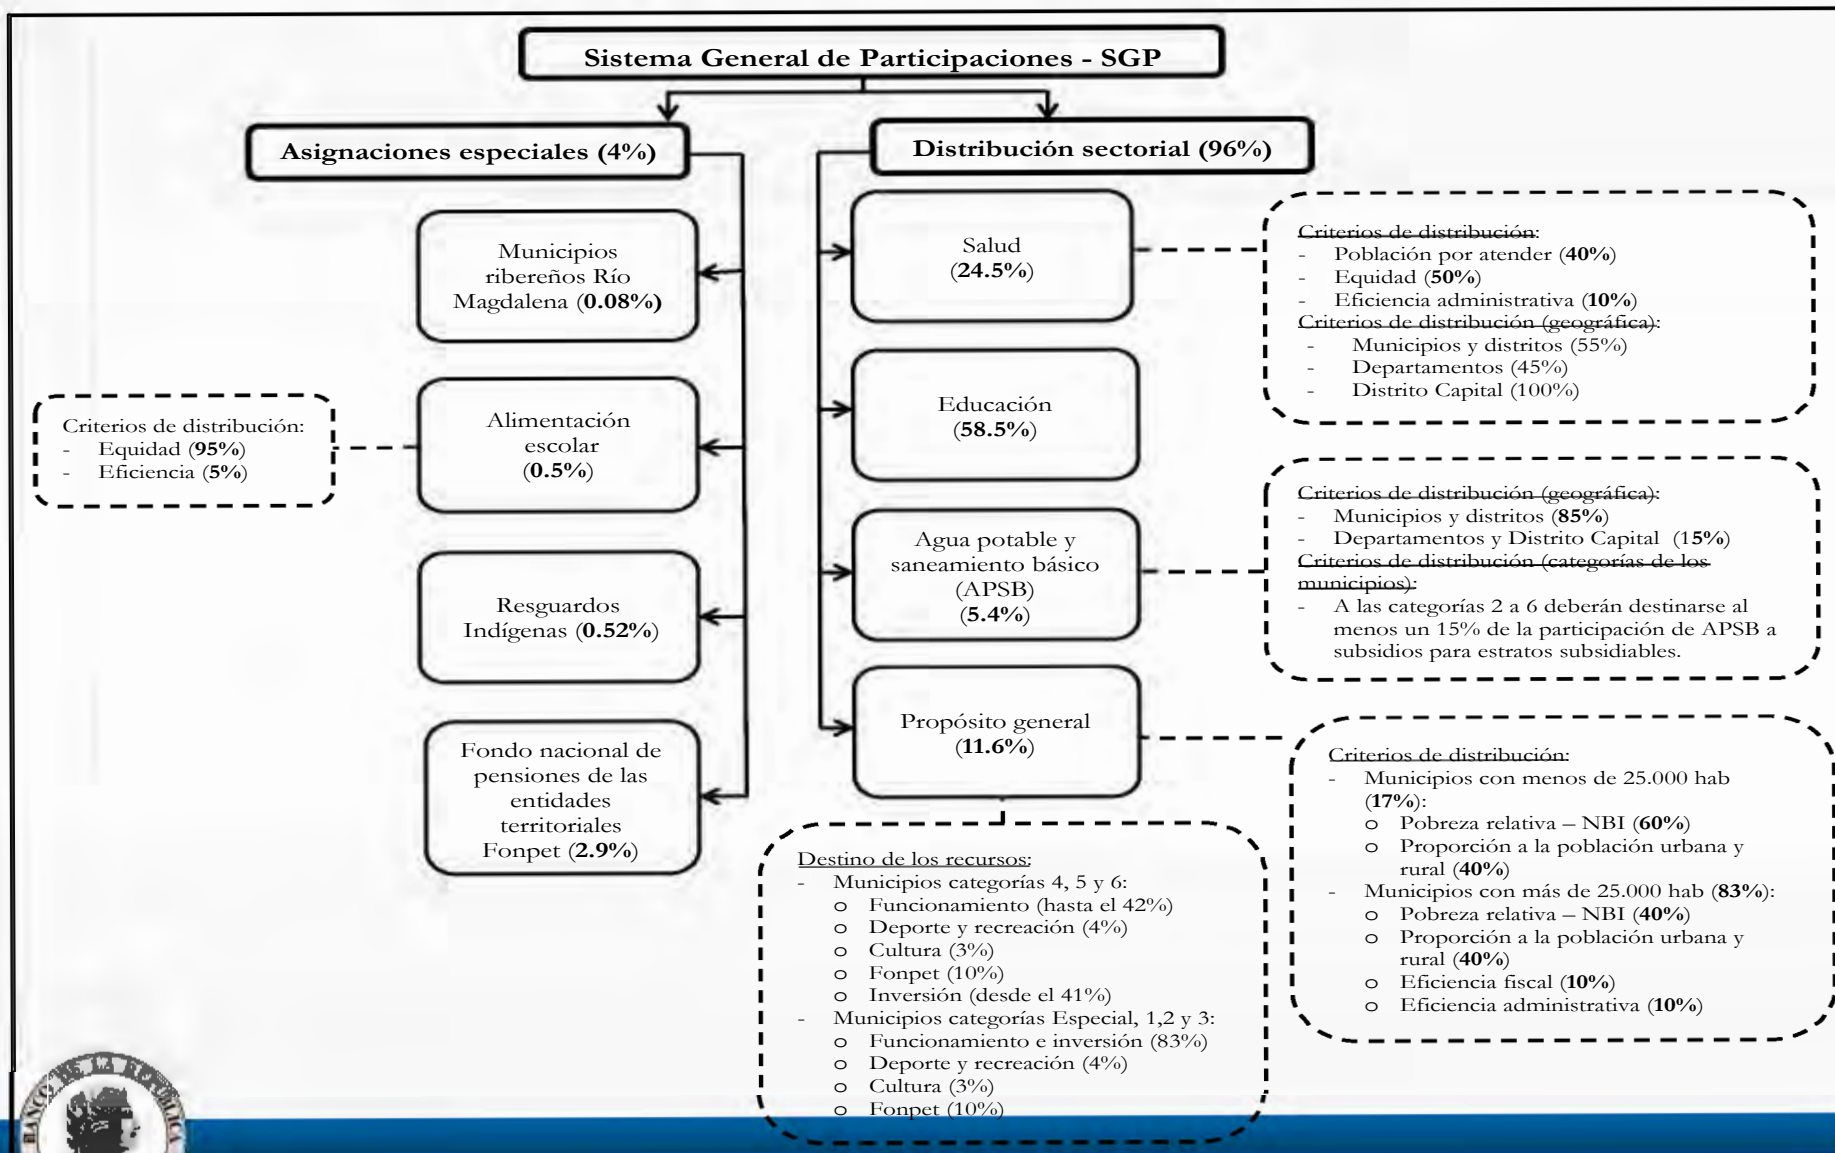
Sistema General de Participaciones - SGP

Asignaciones especiales (4%)

Distribución sectorial (96%)

Municipios ribereños Río Magdalena (0.08%)

Alimentación escolar (0.5%)

Criterios de distribución:
- Equidad (95%)
- Eficiencia (5%)

Resguardos Indígenas (0.52%)

Fondo nacional de pensiones de las entidades territoriales Fonpet (2.9%)

Salud (24.5%)

Criterios de distribución:
- Población por atender (40%)
- Equidad (50%)
- Eficiencia administrativa (10%)
Criterios de distribución (geográfica):
- Municipios y distritos (55%)
- Departamentos (45%)
- Distrito Capital (100%)

Educación (58.5%)

Agua potable y saneamiento básico (APSB) (5.4%)

Criterios de distribución (geográfica):
- Municipios y distritos (85%)
- Departamentos y Distrito Capital (15%)
Criterios de distribución (categorías de los municipios):
- A las categorías 2 a 6 deberán destinarse al menos un 15% de la participación de APSB a subsidios para estratos subsidiables.

Propósito general (11.6%)

Criterios de distribución:
- Municipios con menos de 25.000 hab (17%):
o Pobreza relativa – NBI (60%)
o Proporción a la población urbana y rural (40%)
- Municipios con más de 25.000 hab (83%):
o Pobreza relativa – NBI (40%)
o Proporción a la población urbana y rural (40%)
o Eficiencia fiscal (10%)
o Eficiencia administrativa (10%)

Destino de los recursos:
- Municipios categorías 4, 5 y 6:
o Funcionamiento (hasta el 42%)
o Deporte y recreación (4%)
o Cultura (3%)
o Fonpet (10%)
o Inversión (desde el 41%)
- Municipios categorías Especial, 1,2 y 3:
o Funcionamiento e inversión (83%)
o Deporte y recreación (4%)
o Cultura (3%)
o Fonpet (10%)

BANCO DE LA REPÚBLICA